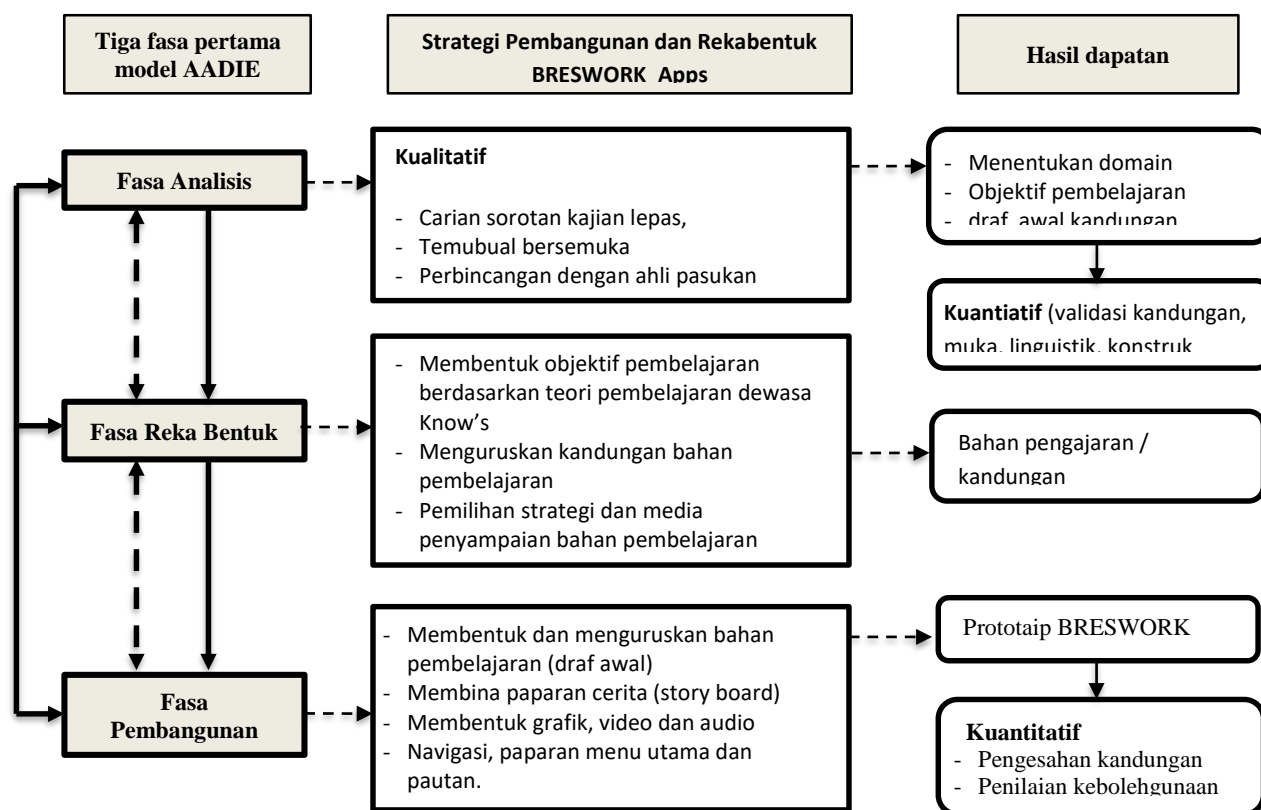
Tiga fasa pertama model AADIE

Strategi Pembangunan dan Rekabentuk BRESWORK Apps

Hasil dapatan

Fasa Analisis

Kualitatif

- Carian sorotan kajian lepas,
- Temubual bersemuka
- Perbincangan dengan ahli pasukan

- Menentukan domain
- Objektif pembelajaran
- draf awal kandungan

Kuantiatif (validasi kandungan, muka, linguistik, konstruk

Fasa Reka Bentuk

- Membentuk objektif pembelajaran berdasarkan teori pembelajaran dewasa Know's
- Menguruskan kandungan bahan pembelajaran
- Pemilihan strategi dan media penyampaian bahan pembelajaran

Bahan pengajaran / kandungan

Fasa Pembangunan

- Membentuk dan menguruskan bahan pembelajaran (draf awal)
- Membina paparan cerita (story board)
- Membentuk grafik, video dan audio
- Navigasi, paparan menu utama dan pautan.

Prototaip BRESWORK

Kuantitatif
- Pengesahan kandungan
- Penilaian kebolehgunaan